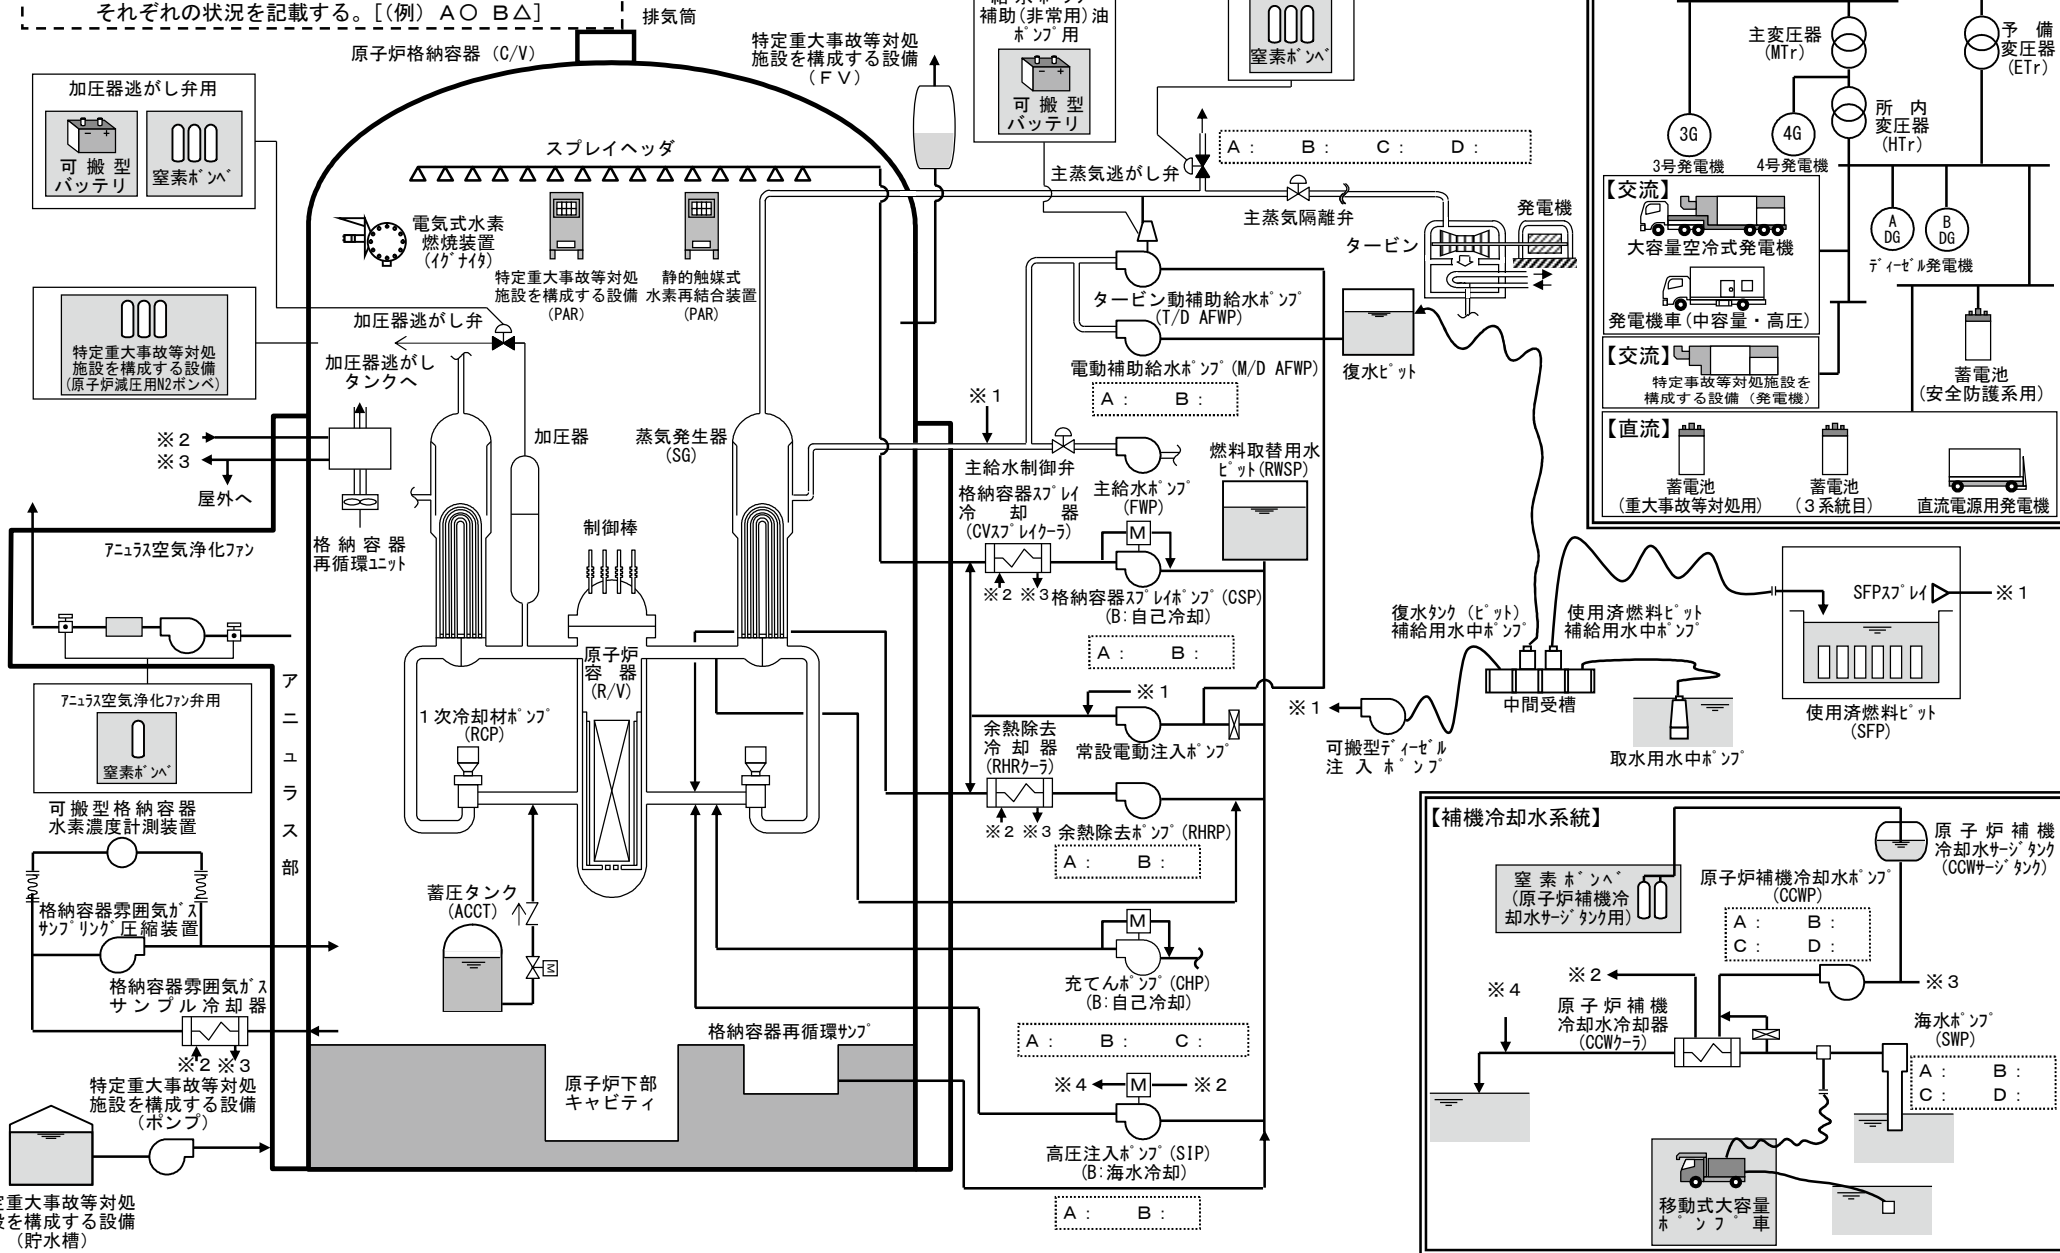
それぞれの状況を記載する。[(例) A○ B△]

排気筒

原子炉格納容器 (C/V)

特定重大事故等対処施設を構成する設備 (FV)

補助(非常用)油ポンプ用

可搬型バッテリ

窒素ボンベ

主変圧器 (MTr)

予備変圧器 (ETr)

所内変圧器 (HTr)

3G

4G

3号発電機

4号発電機

加圧器逃がし弁用

可搬型バッテリ

窒素ボンベ

スプレイヘッダ

A: B: C: D:

主蒸気逃がし弁

主蒸気隔離弁

発電機

タービン

電気式水素燃焼装置 (イグナイタ)

特定重大事故等対処施設を構成する設備 (PAR)

静的触媒式水素再結合装置 (PAR)

【交流】

大容量空冷式発電機

A DG

B DG

ディーゼル発電機

発電機車(中容量・高圧)

特定重大事故等対処施設を構成する設備 (原子炉減圧用N2ボンベ)

加圧器逃がし弁

加圧器逃がしタンクへ

タービン動補助給水ポンプ (T/D AFWP)

電動補助給水ポンプ (M/D AFWP)

A: B:

復水ピット

【交流】

特定事故等対処施設を構成する設備 (発電機)

蓄電池 (安全防護系用)

※1

※2

※3

屋外へ

加圧器

蒸気発生器 (SG)

主給水制御弁

主給水ポンプ (FWP)

燃料取替用水ピット (RWSP)

【直流】

蓄電池 (重大事故等対処用)

蓄電池 (3系統目)

直流電源用発電機

アニュラス空気浄化ファン

格納容器再循環ユニット

制御棒

格納容器スプレイ冷却器 (CVスプレイクーラ)

M

※2 ※3

格納容器スプレイポンプ (CSP) (B:自己冷却)

A: B:

復水タンク (ピット) 補給用水中ポンプ

使用済燃料ピット補給用水中ポンプ

SFPスプレイ

※1

アニュラス部

原子炉容器 (R/V)

※1

アニュラス空気浄化ファン弁用

窒素ボンベ

1次冷却材ポンプ (RCP)

余熱除去冷却器 (RHRクーラ)

常設電動注入ポンプ

※1

可搬型ディーゼル注入ポンプ

中間受槽

取水用水中ポンプ

使用済燃料ピット (SFP)

可搬型格納容器水素濃度計測装置

※2 ※3 余熱除去ポンプ (RHRP)

A: B:

【補機冷却水系統】

原子炉補機冷却水サージタンク (CCWサージタンク)

窒素ボンベ (原子炉補機冷却水サージタンク用)

原子炉補機冷却水ポンプ (CCWP)

A: B:

C: D:

格納容器雰囲気ガスサンプリング圧縮装置

蓄圧タンク (ACCT)

M

充てんポンプ (CHP) (B:自己冷却)

※2

※3

※4

原子炉補機冷却水冷却器 (CCWクーラ)

海水ポンプ (SWP)

A: B:

C: D:

格納容器雰囲気ガスサンプル冷却器

A: B: C:

格納容器再循環サンプ

※2 ※3

特定重大事故等対処施設を構成する設備 (ポンプ)

原子炉下部キャビティ

※4 M ※2

高圧注入ポンプ (SIP) (B:海水冷却)

A: B:

移動式大容量ポンプ車

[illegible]定重大事故等対処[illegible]設を構成する設備 (貯水槽)